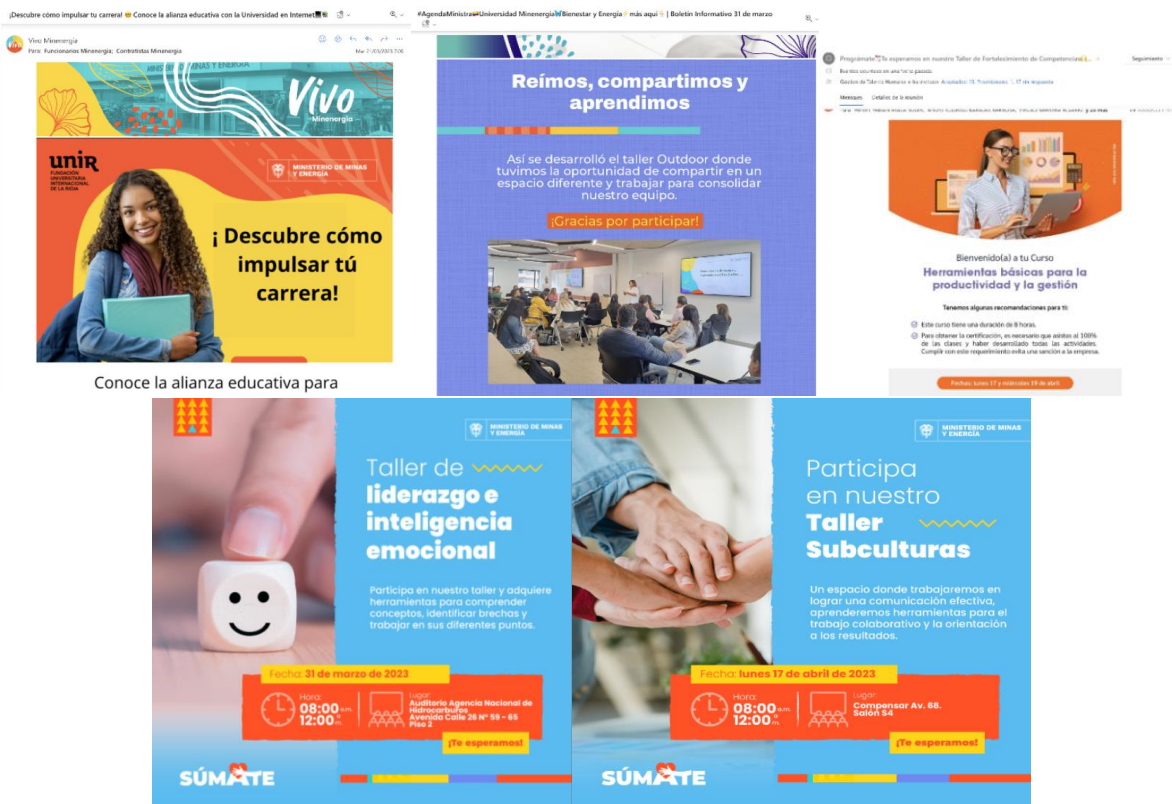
¡Descubre cómo impulsar tu carrera! Conoce la alianza educativa con la Universidad en Internet

Vivo Minenergía
Para: Funcionarios Minenergía; Contratistas Minenergía

Vivo
Minenergía

unir
FUNDACIÓN UNIVERSITARIA INTERNACIONAL DE LA RIOJA

MINISTERIO DE MINAS Y ENERGÍA

¡Descubre cómo impulsar tú carrera!

Conoce la alianza educativa para

#AgendaMinistra Universidad Minenergía Bienestar y Energía más aquí | Boletín Informativo 31 de marzo

Reímos, compartimos y aprendimos

Así se desarrolló el taller Outdoor donde tuvimos la oportunidad de compartir en un espacio diferente y trabajar para consolidar nuestro equipo.

¡Gracias por participar!

Prográmate Te esperamos en nuestro Taller de Fortalecimiento de Competencias

Seguimiento

Mensaje Detalles de la reunión

Bienvenido(a) a tu Curso
Herramientas básicas para la productividad y la gestión

Tenemos algunas recomendaciones para ti:

Este curso tiene una duración de 8 horas.

Para obtener la certificación, es necesario que asistas al 100% de las clases y haber desarrollado todas las actividades. Cumplir con este requerimiento evita una sanción a la empresa.

Fechas: lunes 17 y miércoles 19 de abril

MINISTERIO DE MINAS Y ENERGÍA

Taller de liderazgo e inteligencia emocional

Participa en nuestro taller y adquiere herramientas para comprender conceptos, identificar brechas y trabajar en sus diferentes puntos.

Fecha: 31 de marzo de 2023

Hora: 08:00 a.m. 12:00 m.

Lugar: Auditorio Agencia Nacional de Hidrocarburos Avenida Calle 26 N° 59 – 65 Piso 2

¡Te esperamos!

SÚMATE

MINISTERIO DE MINAS Y ENERGÍA

Participa en nuestro Taller Subculturas

Un espacio donde trabajaremos en lograr una comunicación efectiva, aprenderemos herramientas para el trabajo colaborativo y la orientación a los resultados.

Fecha: lunes 17 de abril de 2023

Hora: 08:00 a.m. 12:00 m.

Lugar: Compensar Av. 68. Salón S4

¡Te esperamos!

SÚMATE